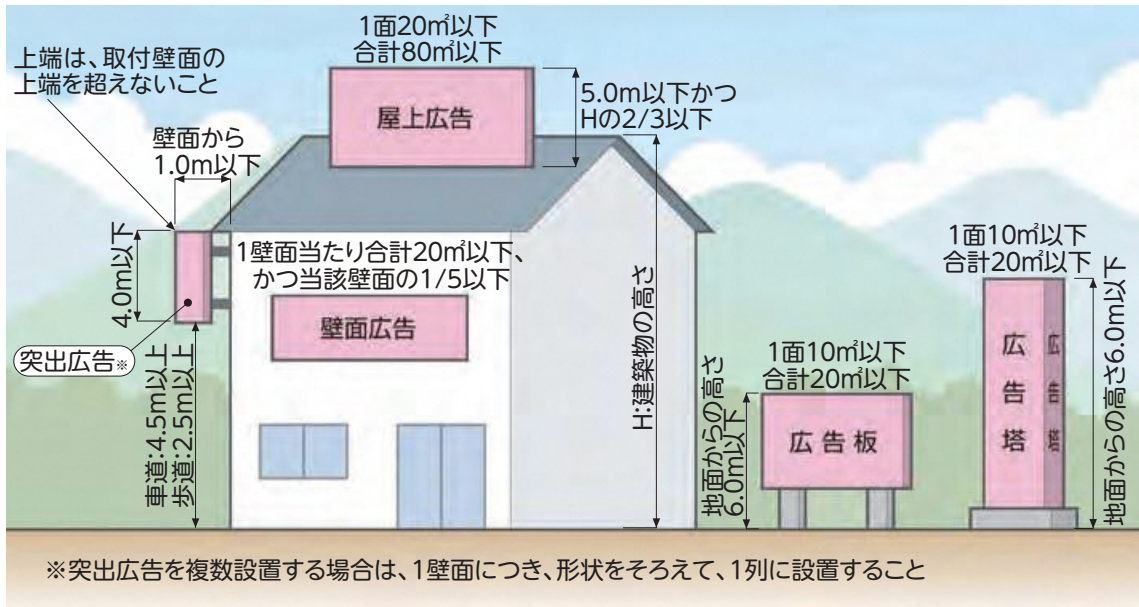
1面20㎡以下
合計80㎡以下

上端は、取付壁面の上端を超えないこと

屋上広告

5.0m以下かつ
Hの2/3以下

壁面から
1.0m以下

4.0m以下

1壁面当たり合計20㎡以下、
かつ当該壁面の1/5以下

壁面広告

突出広告※

車道:4.5m以上
歩道:2.5m以上

H:建築物の高さ

1面10㎡以下
合計20㎡以下

地面からの高さ6.0m以下

広告板

1面10㎡以下
合計20㎡以下

広告塔

広告塔

地面からの高さ6.0m以下

※突出広告を複数設置する場合は、1壁面につき、形状をそろえて、1列に設置すること